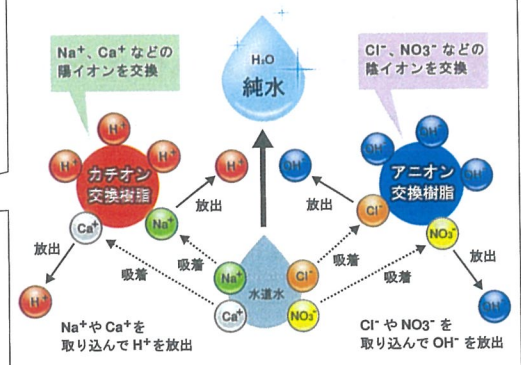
Na$^+$、Ca$^+$などの陽イオンを交換

H₂O
純水

Cl$^-$、NO3$^-$などの陰イオンを交換

H$^+$
H$^+$
H$^+$
カチオン交換樹脂

OH$^-$
OH$^-$
OH$^-$
アニオン交換樹脂

H$^+$
放出
Na$^+$
Ca$^+$
放出
H$^+$

OH$^-$
放出
Cl$^-$
NO3$^-$
放出
OH$^-$

吸着
吸着
Na$^+$
Cl$^-$
水道水
Ca$^+$
NO3$^-$
吸着
吸着

Na$^+$やCa$^+$を取り込んでH$^+$を放出

Cl$^-$やNO3$^-$を取り込んでOH$^-$を放出